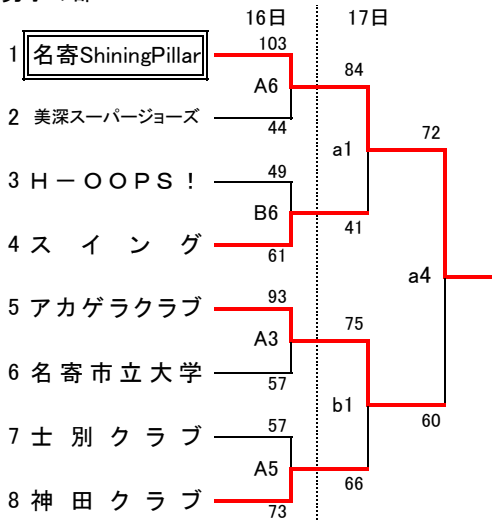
男子の部

16日 17日

1 名寄ShiningPillar
103
A6
44
2 美深スーパージョーズ
84
a1
41
3 Ｈ－ＯＯＰＳ！
49
B6
61
4 ス イ ン グ
72
a4
60
5 アカゲラクラブ
93
A3
57
6 名寄市立大学
75
b1
66
7 士 別 ク ラ ブ
57
A5
73
8 神 田 ク ラ ブ